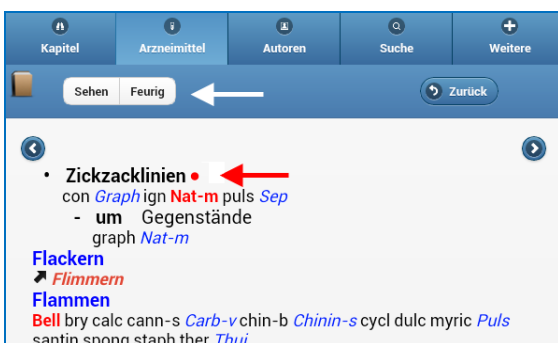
Kapitel | Arzneimittel | Autoren | Suche | Weitere

Sehen | Feurig

Zurück

• Zickzacklinien •
con Graph ign Nat-m puls Sep
- um Gegenstände
graph Nat-m

Flackern
Flimmern

Flammen
Bell bry calc cann-s Carb-v chin-b Chinin-s cycl dulc myric Puls santin spong staph ther Thuj